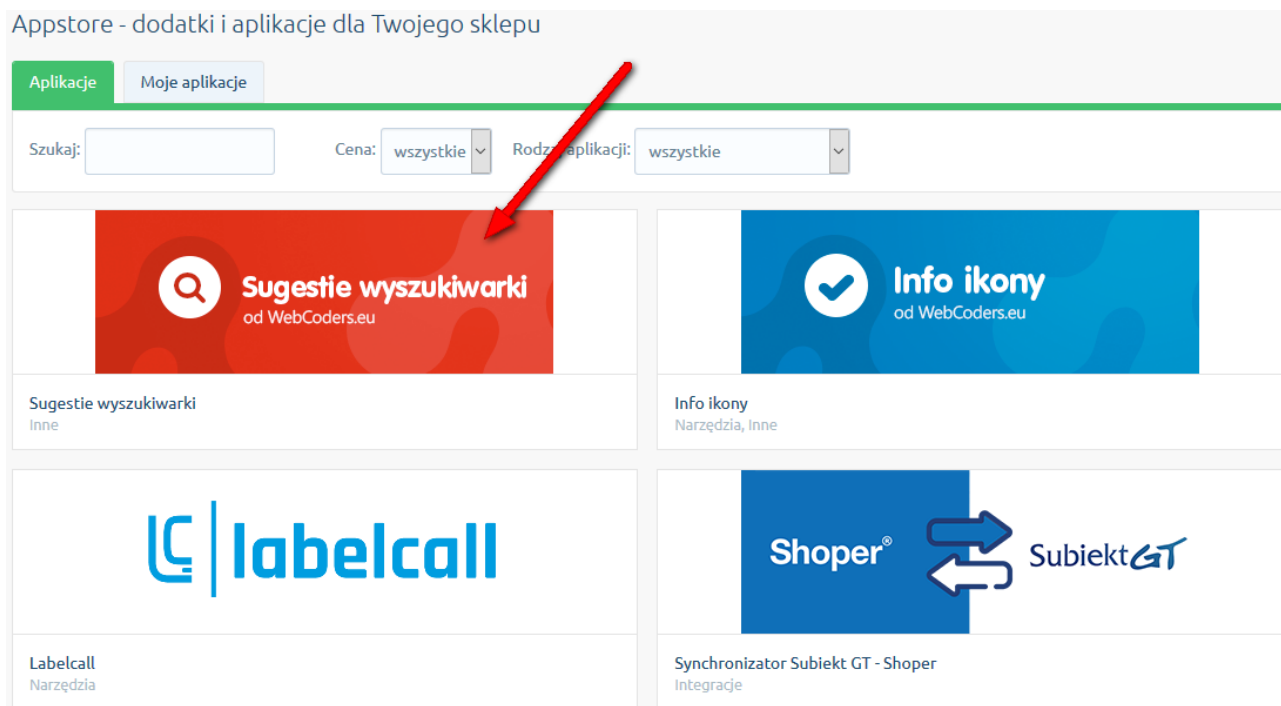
Appstore - dodatki i aplikacje dla Twojego sklepu

Aplikacje
Moje aplikacje

Szukaj:
Cena: wszystkie
Rodzaj aplikacji: wszystkie

Sugestie wyszukiwarki
od WebCoders.eu

Sugestie wyszukiwarki
Inne

Info ikony
od WebCoders.eu

Info ikony
Narzędzia, Inne

labelcall

Labelcall
Narzędzia

Shoper®
Subiekt GT

Synchronizator Subiekt GT - Shoper
Integracje